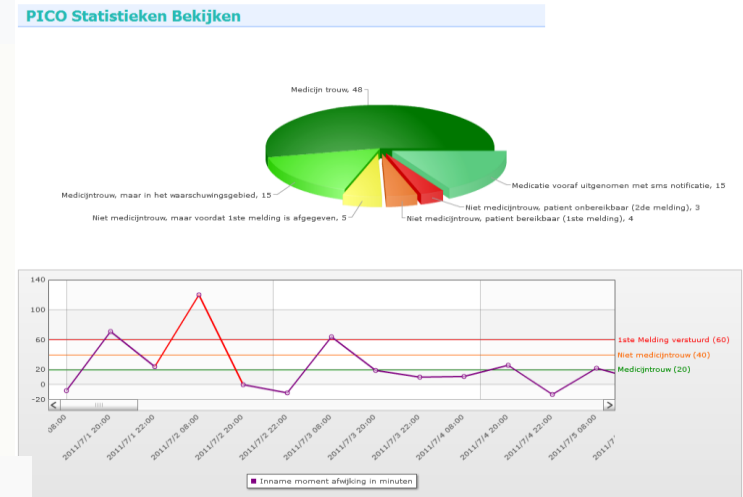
PICO Statistieken Bekijken

Medicijn trouw, 48

Medicatie vooraf uitgenomen met sms notificatie, 15

Niet medicijntrouw, patient onbereikbaar (2de melding), 3

Niet medicijntrouw, patient bereikbaar (1ste melding), 4

Niet medicijntrouw, maar voordat 1ste melding is afgegeven, 5

Medicijntrouw, maar in het waarschuwingsgebied, 15

140
100
60
20
0
-20

1ste Melding verstuurd (60)
Niet medicijntrouw (40)
Medicijntrouw (20)

08:00
2011/7/1 20:00
2011/7/1 22:00
2011/7/2 08:00
2011/7/2 20:00
2011/7/2 22:00
2011/7/3 08:00
2011/7/3 20:00
2011/7/3 22:00
2011/7/4 08:00
2011/7/4 20:00
2011/7/4 22:00
2011/7/5 08:00
2011/7

Inname moment afwijking in minuten